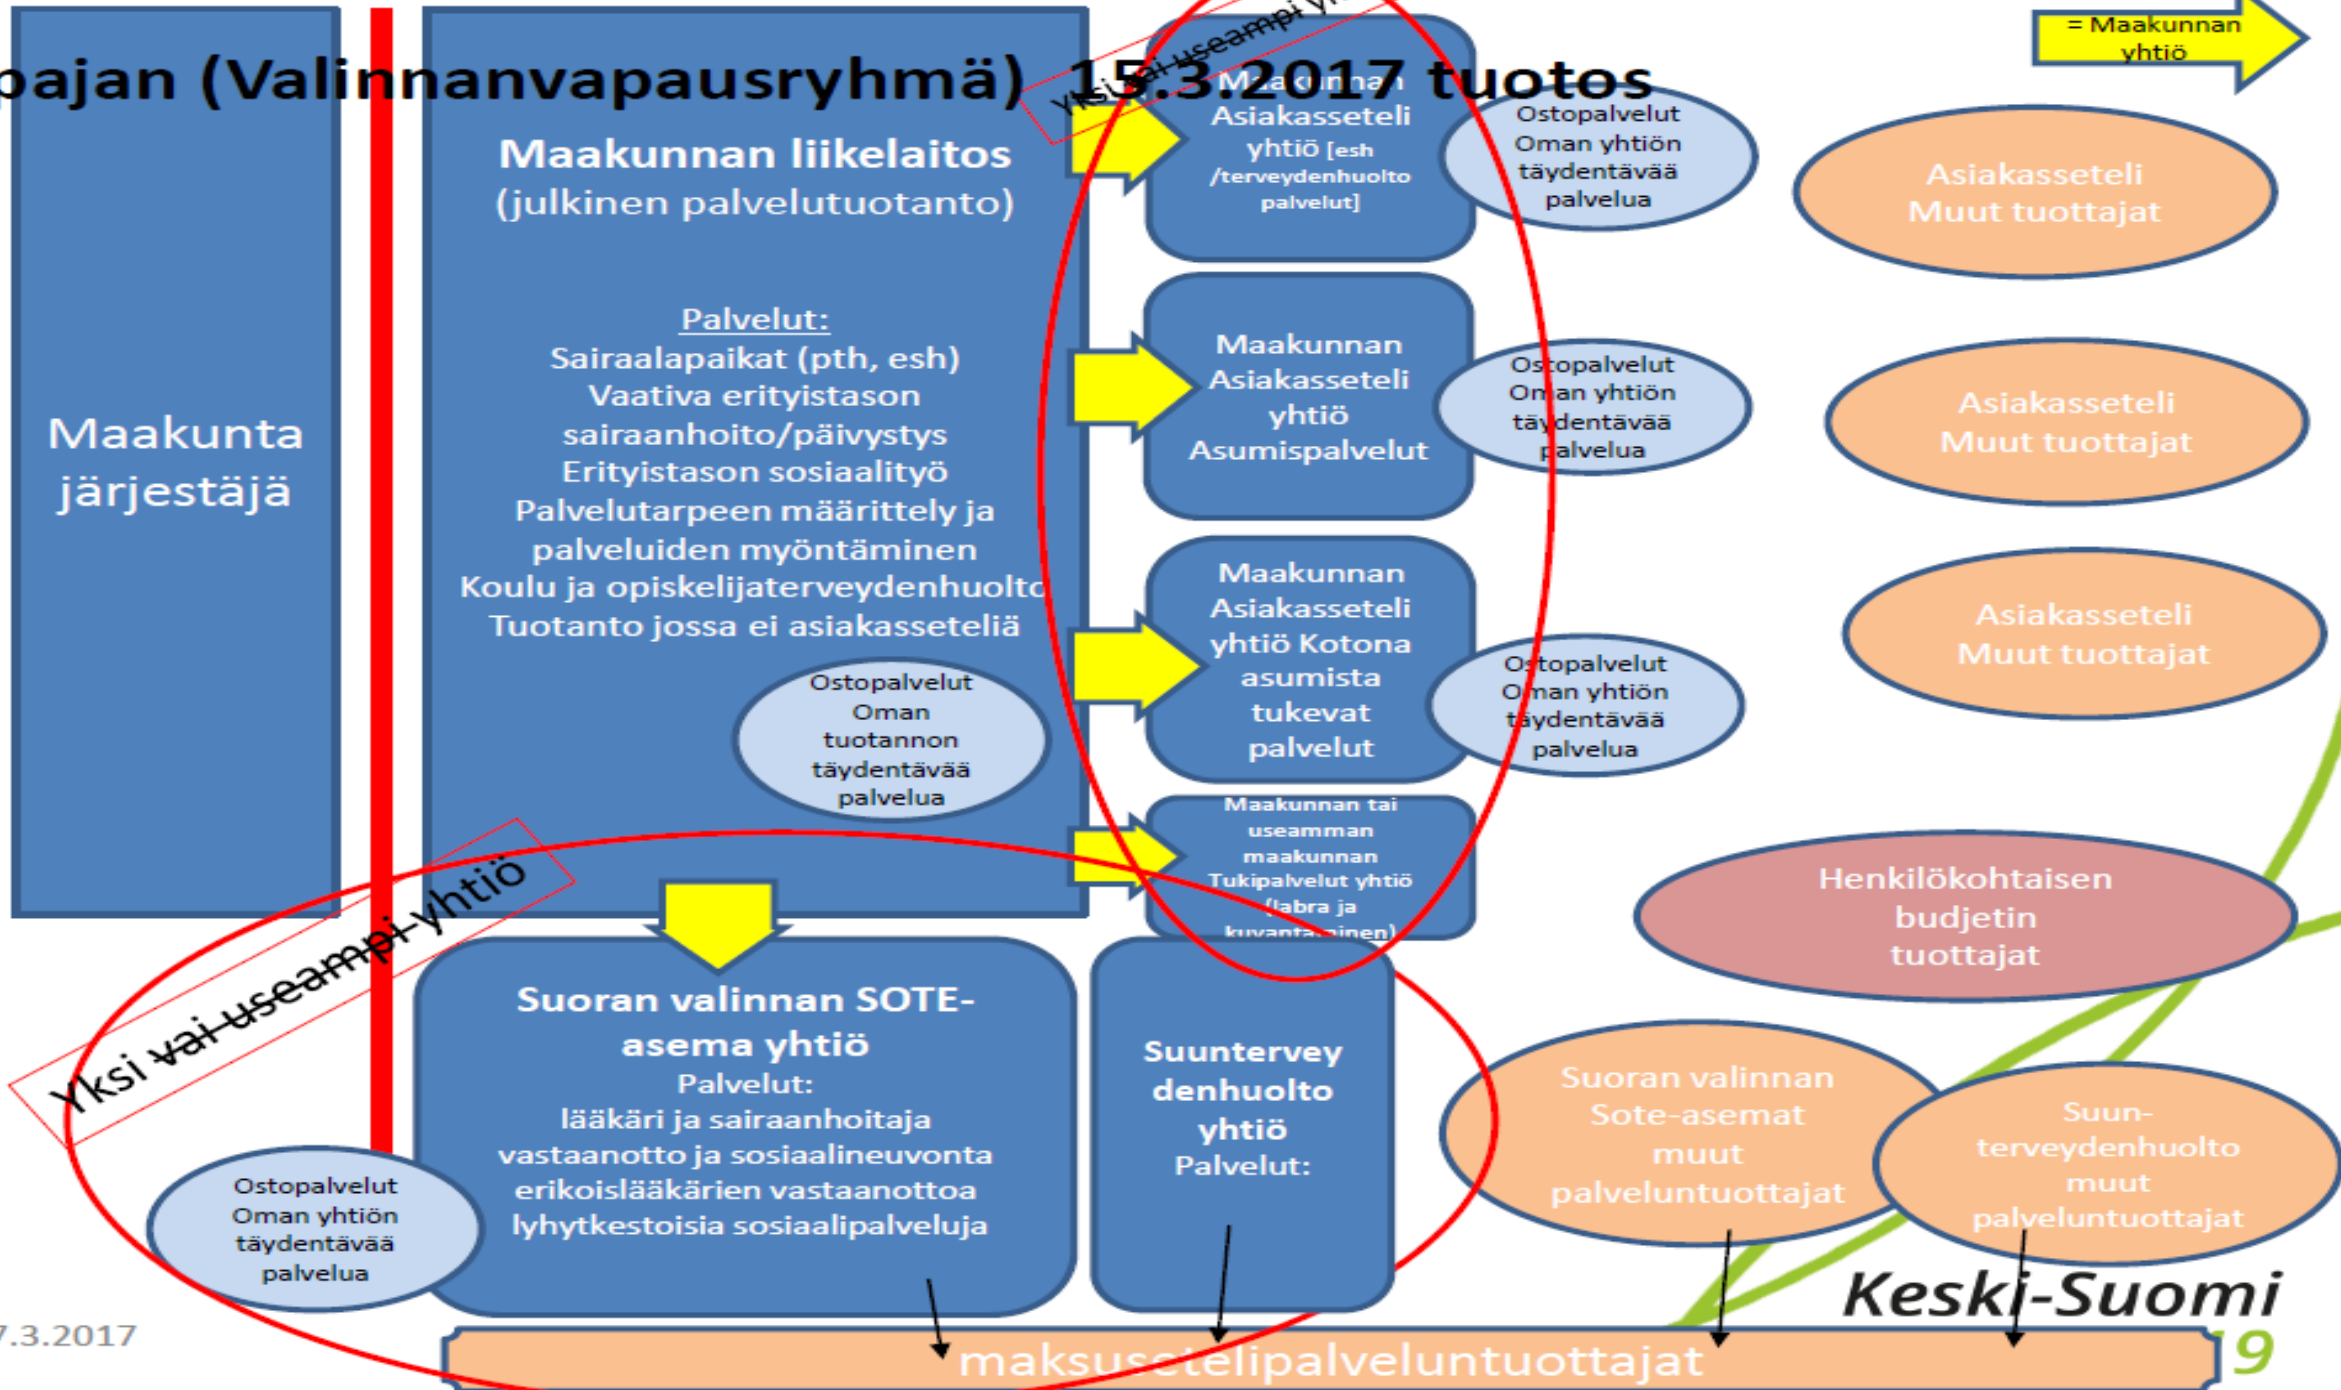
pajan (Valinnanvapausryhmä) 15.3.2017 tuotos

= Maakunnan yhtiö

Yksi vai useampi yhtiö

Maakunta järjestäjä

Maakunnan liikelaitos
(julkinen palvelutuotanto)

Palvelut:
Sairaalapaikat (pth, esh)
Vaativa erityistason sairaanhoito/päivystys
Erityistason sosiaalityö
Palvelutarpeen määrittely ja palveluiden myöntäminen
Koulu ja opiskelijaterveydenhuolto
Tuotanto jossa ei asiakasseteliä

Ostopalvelut Oman tuotannon täydentävää palvelua

Maakunnan Asiakasseteli yhtiö [esh /terveydenhuolto palvelut]

Ostopalvelut Oman yhtiön täydentävää palvelua

Asiakasseteli Muut tuottajat

Maakunnan Asiakasseteli yhtiö Asumispalvelut

Ostopalvelut Oman yhtiön täydentävää palvelua

Asiakasseteli Muut tuottajat

Maakunnan Asiakasseteli yhtiö Kotona asumista tukevat palvelut

Ostopalvelut Oman yhtiön täydentävää palvelua

Asiakasseteli Muut tuottajat

Maakunnan tai useamman maakunnan Tukipalvelut yhtiö (labra ja kuvantaminen)

Henkilökohtaisen budjetin tuottajat

Yksi vai useampi yhtiö

Suoran valinnan SOTE-asema yhtiö
Palvelut:
lääkäri ja sairaanhoitaja vastaanotto ja sosiaalineuvonta
erikoislääkärien vastaanottoa
lyhytkestoisia sosiaalipalveluja

Suuntervey denhuolto yhtiö
Palvelut:

Ostopalvelut Oman yhtiön täydentävää palvelua

Suoran valinnan Sote-asemat muut palveluntuottajat

Suun-terveydenhuolto muut palveluntuottajat

Keski-Suomi

7.3.2017

maksusetelipalveluntuottajat

19